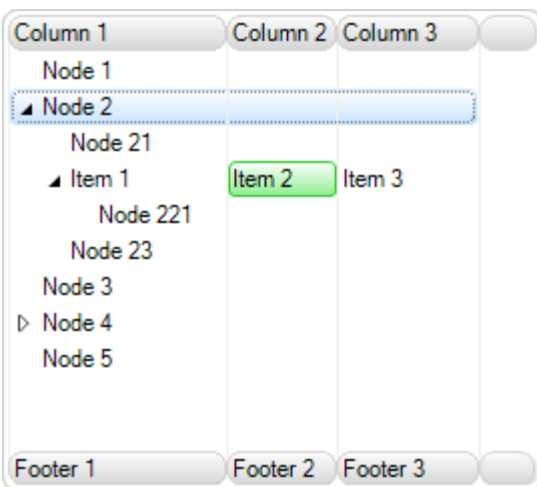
| Column 1 | Column 2 | Column 3 | |
|---|---|---|---|
| Node 1 | | | |
| ◢ Node 2 | | | |
| Node 21 | | | |
| ◢ Item 1 | Item 2 | Item 3 | |
| Node 221 | | | |
| Node 23 | | | |
| Node 3 | | | |
| ▷ Node 4 | | | |
| Node 5 | | | |
| Footer 1 | Footer 2 | Footer 3 | |